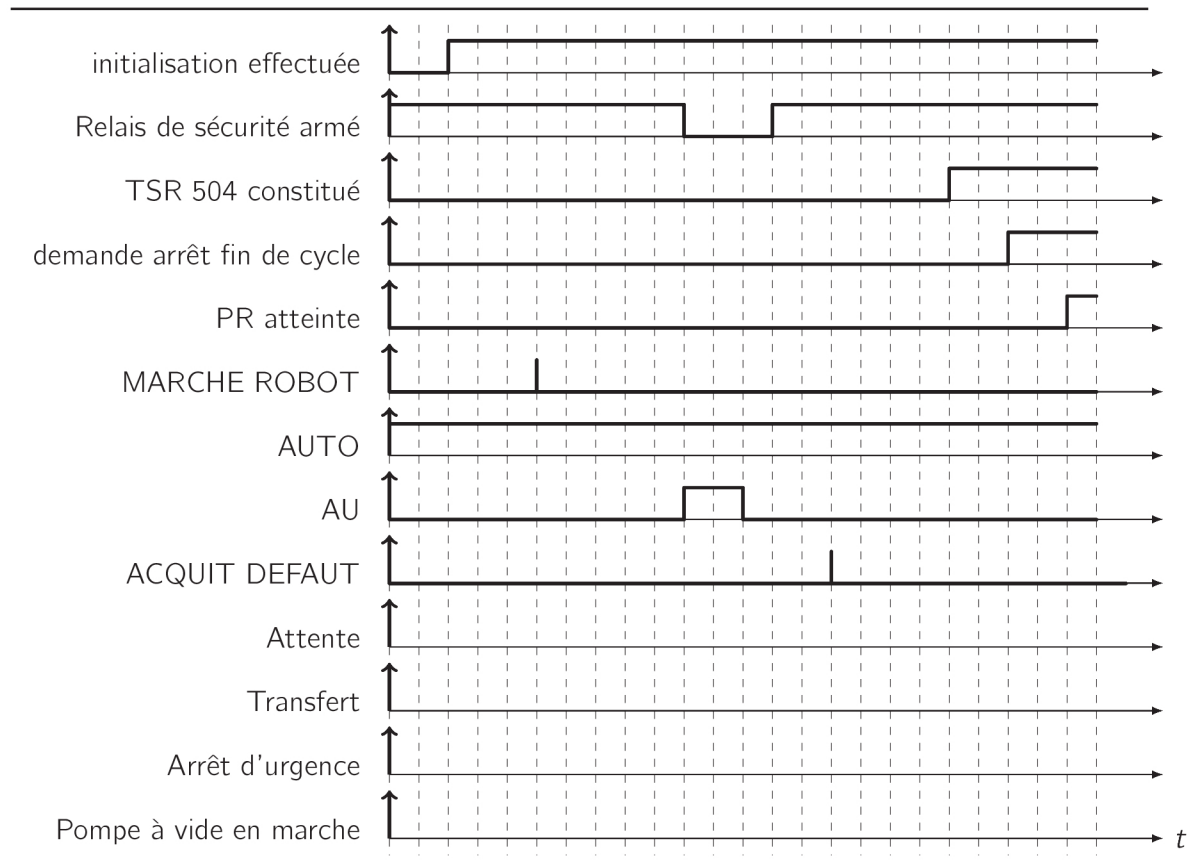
initialisation effectuée

Relais de sécurité armé

TSR 504 constitué

demande arrêt fin de cycle

PR atteinte

MARCHE ROBOT

AUTO

AU

ACQUIT DEFAUT

Attente

Transfert

Arrêt d'urgence

Pompe à vide en marche

$t$